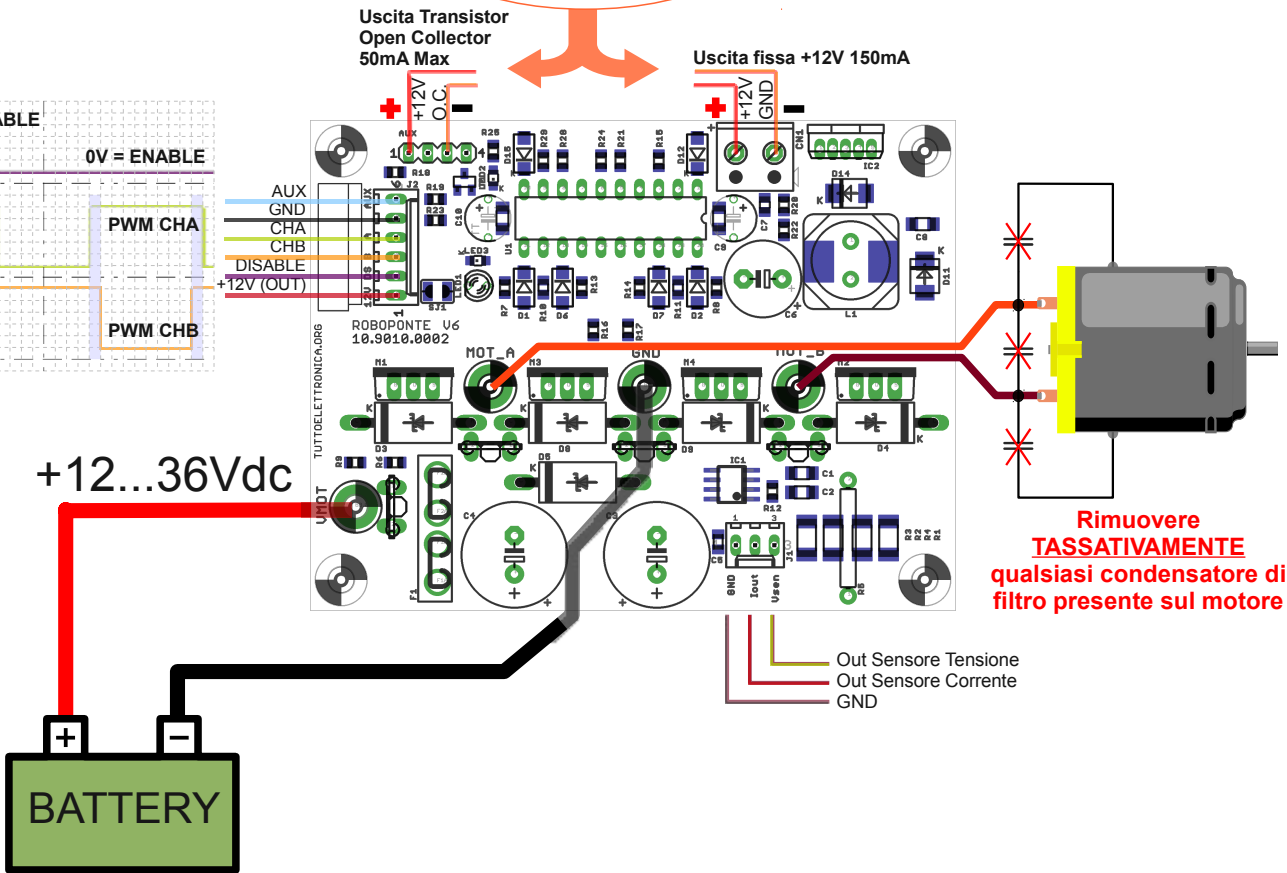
Uscita Transistor
Open Collector
50mA Max

Uscita fissa +12V 150mA

+12V O.C.
+12V GND

ENABLE
0V = ENABLE
PWM CHA
PWM CHB

AUX
GND
CHA
CHB
DISABLE
+12V (OUT)

ROBOPONTE V6
10.9010.0002
TUTTOELETTRONICA.ORG

MOT_A
GND
MOT_B

+12...36Vdc
VMOT

BATTERY

GND Iout Vsen

Out Sensore Tensione
Out Sensore Corrente
GND

Rimuovere
TASSATIVAMENTE
qualsiasi condensatore di
filtro presente sul motore